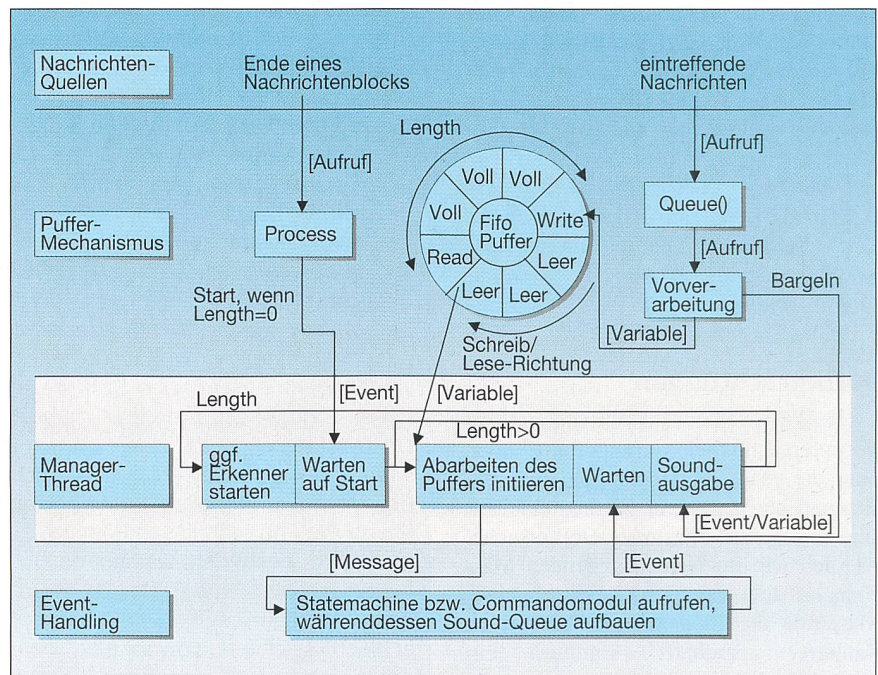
Nachrichten-Quellen

Ende eines Nachrichtenblocks

eintreffende Nachrichten

Length

[Aufruf]

[Aufruf]

Puffer-Mechanismus

Process

Voll
Voll
Voll
Fifo Puffer
Write
Read
Leer
Leer
Leer

Queue()

[Aufruf]

Vorverarbeitung

BargeIn

Start, wenn Length=0

[Variable]

Schreib/Lese-Richtung

[Event]

[Variable]

Length

Length>0

Manager-Thread

ggf. Erkenner starten

Warten auf Start

Abarbeiten des Puffers initiieren

Warten

Soundausgabe

[Event/Variable]

[Message]

[Event]

Event-Handling

Statemachine bzw. Commandomodul aufrufen, währenddessen Sound-Queue aufbauen